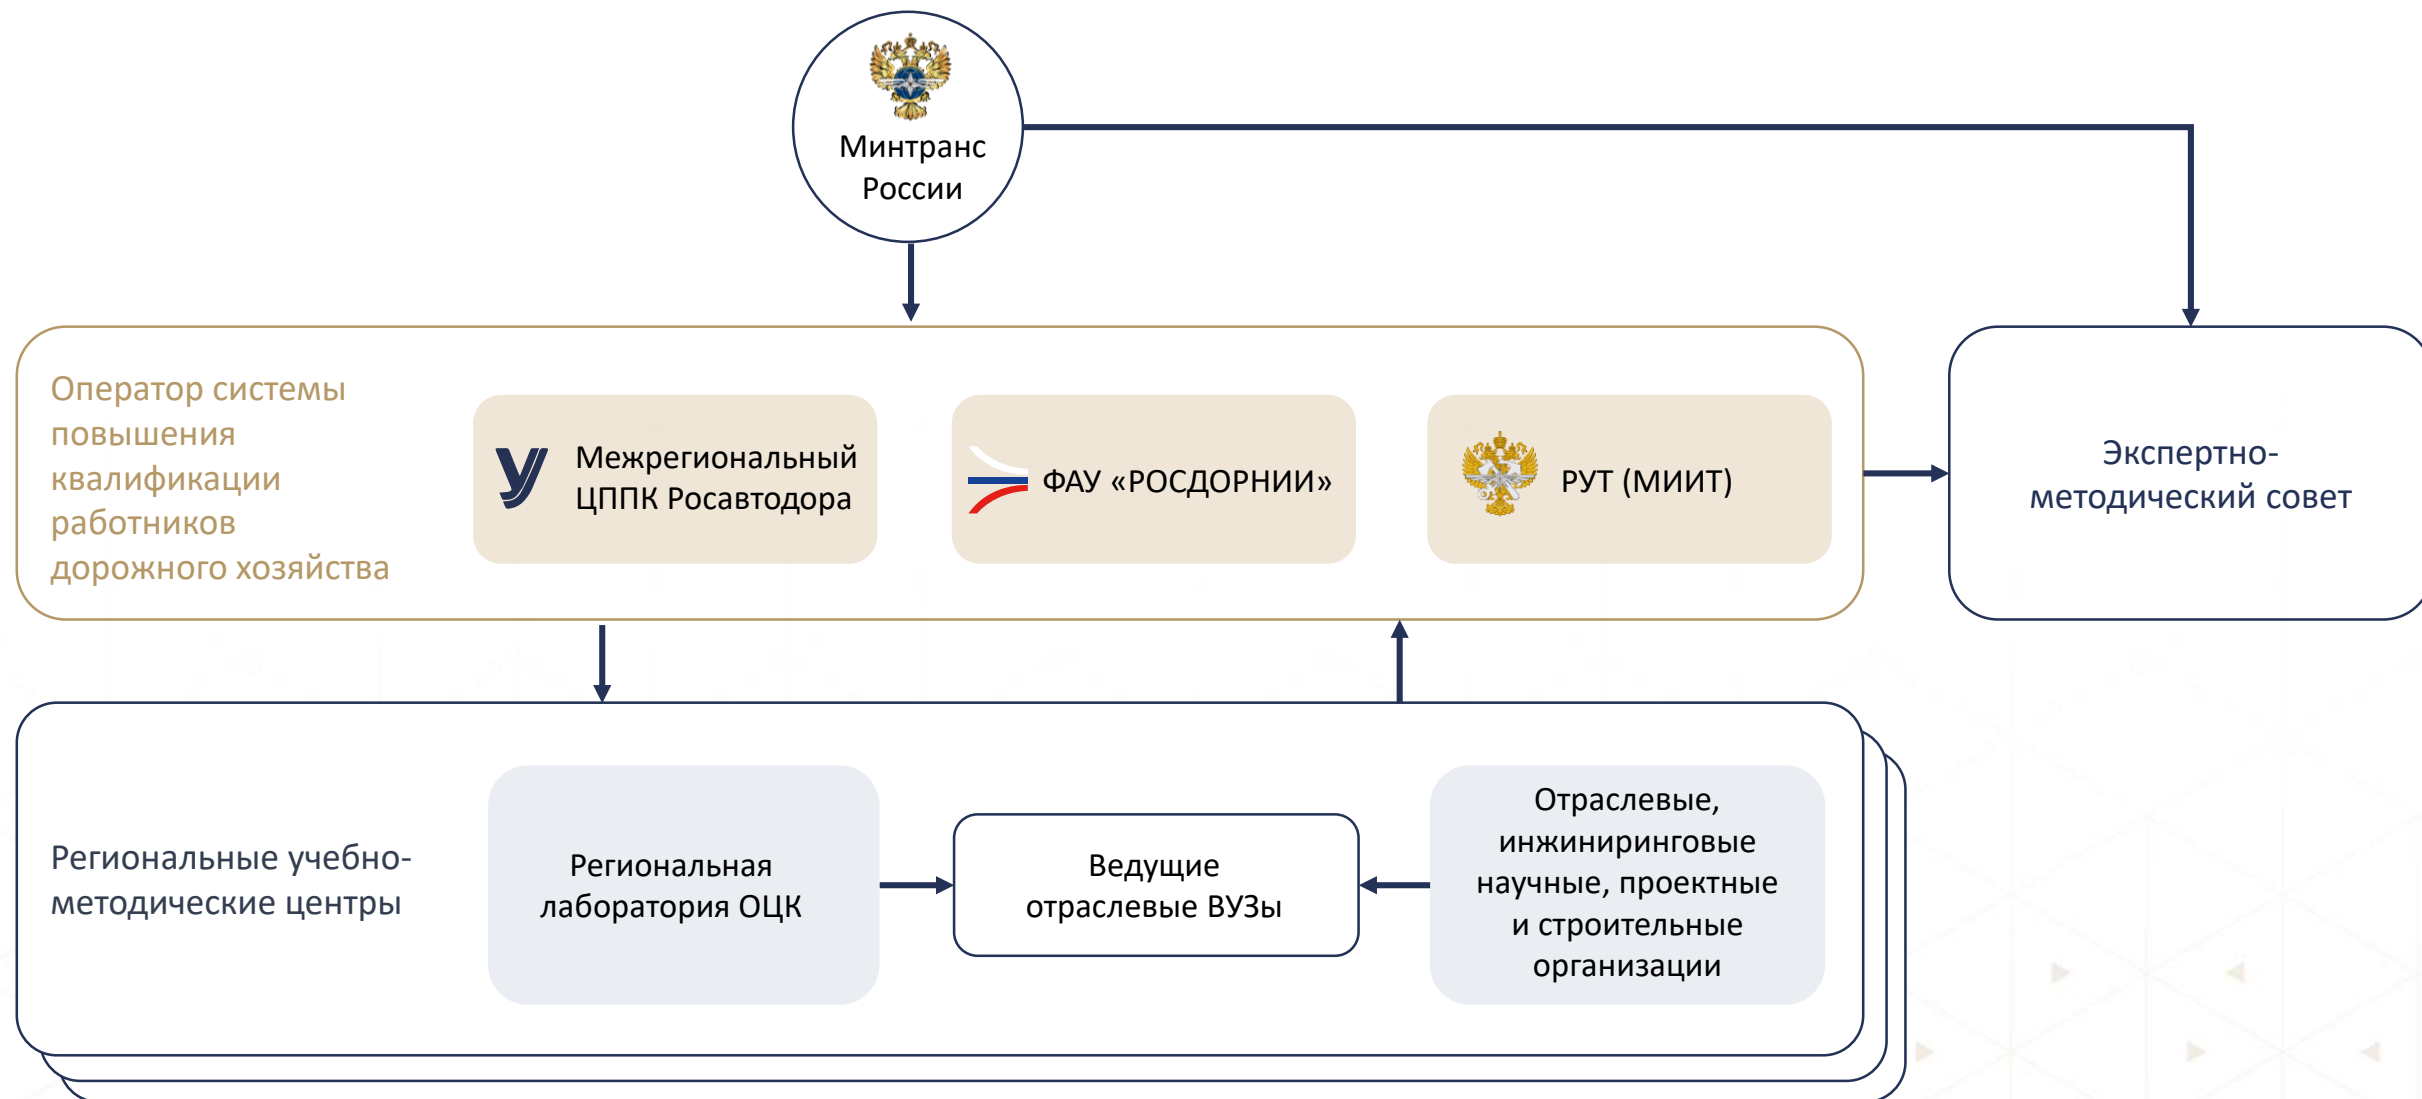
Минтранс России

Оператор системы повышения квалификации работников дорожного хозяйства

Межрегиональный ЦППК Росавтодора

ФАУ «РОСДОРНИИ»

РУТ (МИИТ)

Экспертно-методический совет

Региональные учебно-методические центры

Региональная лаборатория ОЦК

Ведущие отраслевые ВУЗы

Отраслевые, инжиниринговые научные, проектные и строительные организации